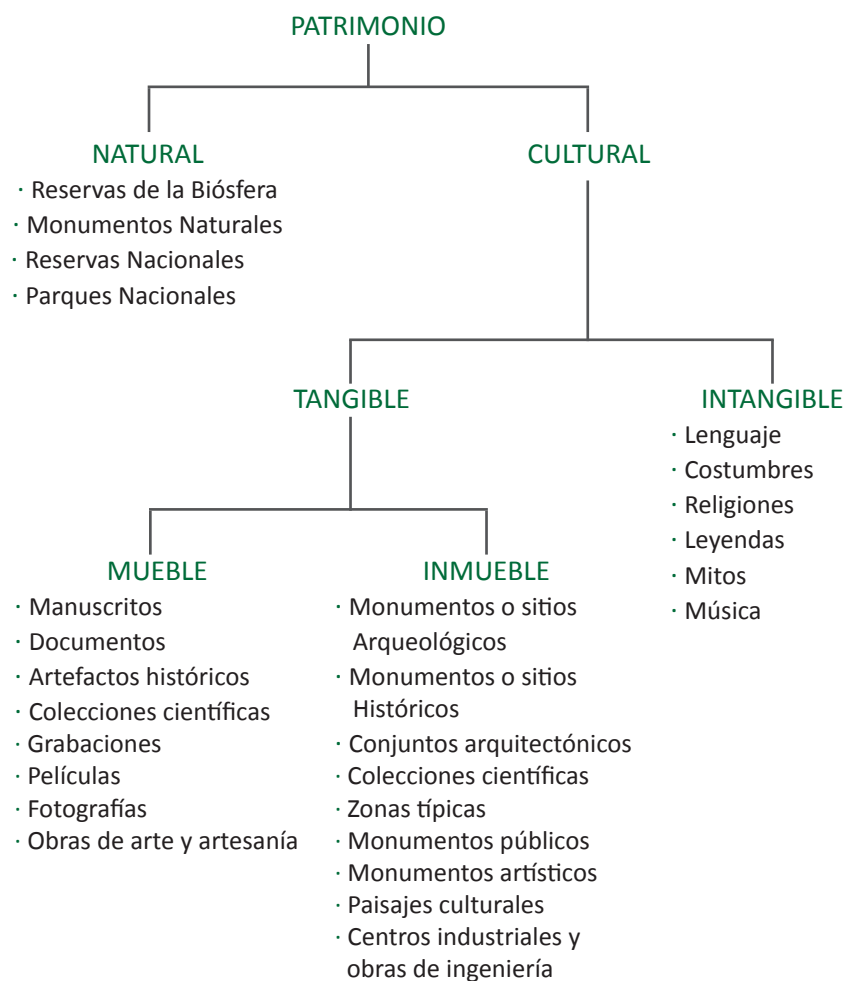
PATRIMONIO

NATURAL
· Reservas de la Biósfera
· Monumentos Naturales
· Reservas Nacionales
· Parques Nacionales

CULTURAL

TANGIBLE

INTANGIBLE
· Lenguaje
· Costumbres
· Religiones
· Leyendas
· Mitos
· Música

MUEBLE
· Manuscritos
· Documentos
· Artefactos históricos
· Colecciones científicas
· Grabaciones
· Películas
· Fotografías
· Obras de arte y artesanía

INMUEBLE
· Monumentos o sitios Arqueológicos
· Monumentos o sitios Históricos
· Conjuntos arquitectónicos
· Colecciones científicas
· Zonas típicas
· Monumentos públicos
· Monumentos artísticos
· Paisajes culturales
· Centros industriales y obras de ingeniería